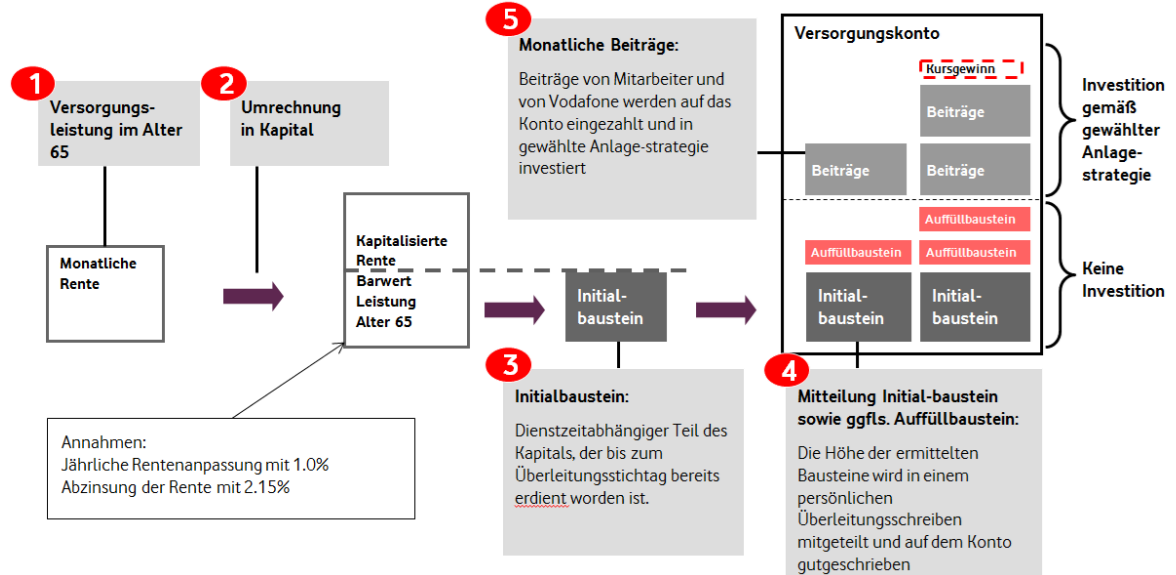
1
Versorgungsleistung im Alter 65

2
Umrechnung in Kapital

Monatliche Rente

Kapitalisierte Rente

Barwert Leistung Alter 65

Annahmen:
Jährliche Rentenanpassung mit 1.0%
Abzinsung der Rente mit 2.15%

5
Monatliche Beiträge:

Beiträge von Mitarbeiter und von Vodafone werden auf das Konto eingezahlt und in gewählte Anlage-strategie investiert

Initialbaustein

3
Initialbaustein:

Dienstzeitabhängiger Teil des Kapitals, der bis zum Überleitungsstichtag bereits erdient worden ist.

Versorgungskonto

Kursgewinn

Beiträge

Beiträge

Beiträge

Auffüllbaustein

Auffüllbaustein

Auffüllbaustein

Initialbaustein

Initialbaustein

Investition gemäß gewählter Anlagestrategie

Keine Investition

4
Mitteilung Initial-baustein sowie ggfls. Auffüllbaustein:

Die Höhe der ermittelten Bausteine wird in einem persönlichen Überleitungsschreiben mitgeteilt und auf dem Konto gutgeschrieben